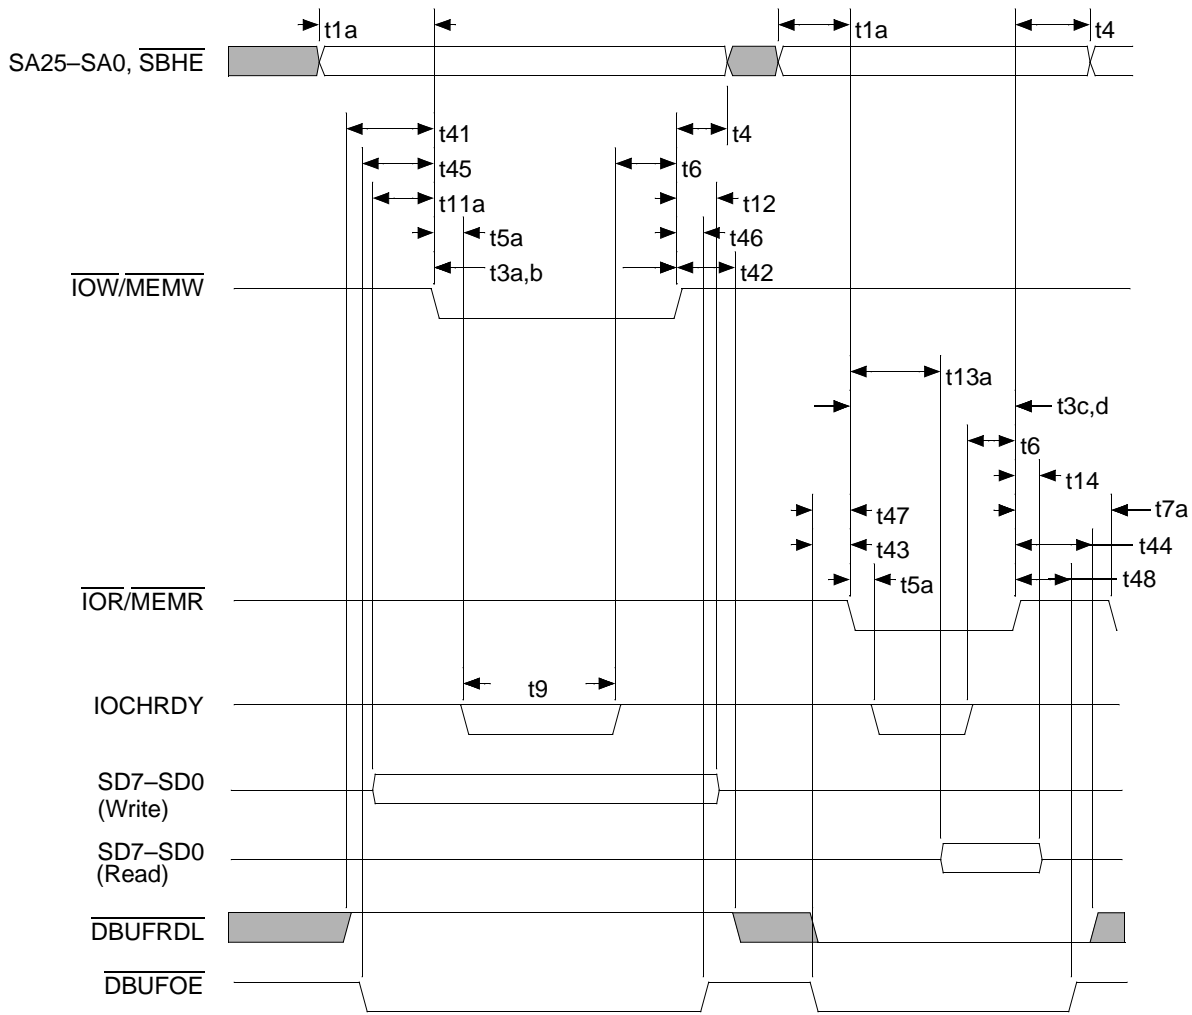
t1a
t1a
t4
SA25–SA0, $\overline{\text{SBHE}}$
t41
t4
t45
t6
t11a
t12
t5a
t46
t3a,b
t42
$\overline{\text{IOW}}$/$\overline{\text{MEMW}}$
t13a
t3c,d
t6
t14
t7a
t47
t44
t43
t48
t5a
$\overline{\text{IOR}}$/$\overline{\text{MEMR}}$
t9
IOCHRDY
SD7–SD0
(Write)
SD7–SD0
(Read)
$\overline{\text{DBUFRDL}}$
$\overline{\text{DBUFOE}}$